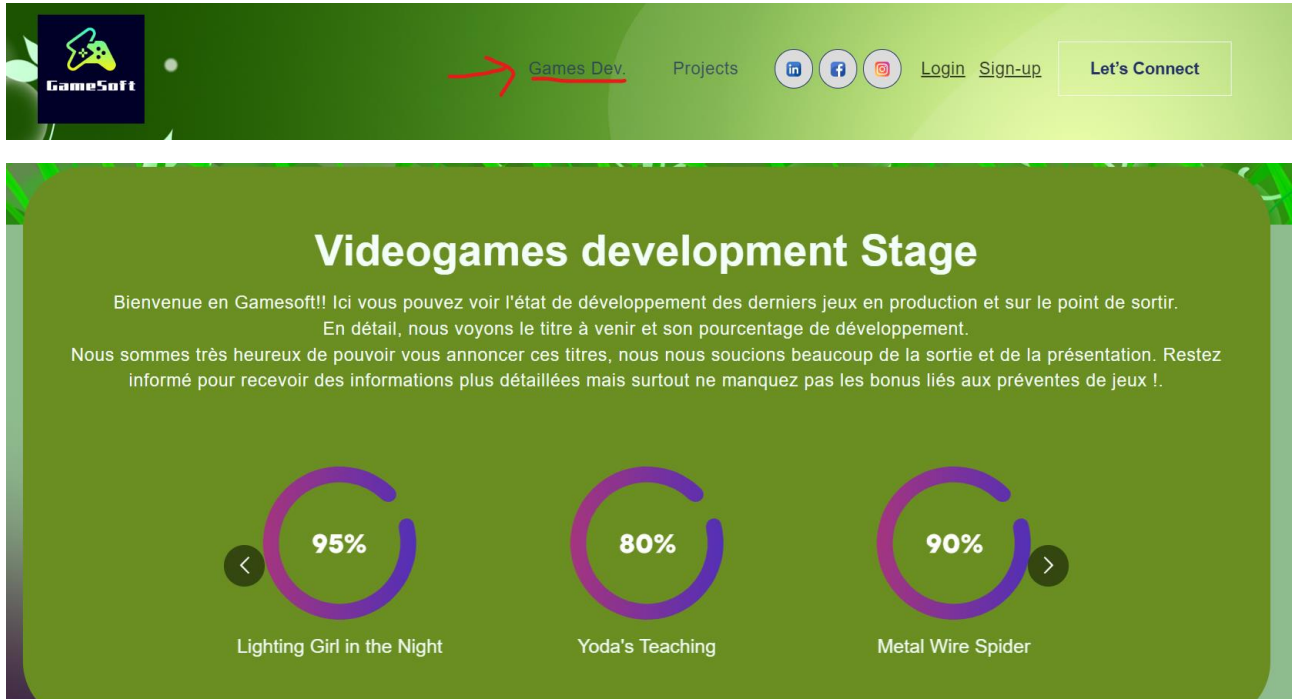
GameSoft

Games Dev. Projects Login Sign-up Let's Connect

Videogames development Stage

Bienvenue en Gamesoft!! Ici vous pouvez voir l'état de développement des derniers jeux en production et sur le point de sortir. En détail, nous voyons le titre à venir et son pourcentage de développement.
Nous sommes très heureux de pouvoir vous annoncer ces titres, nous nous soucions beaucoup de la sortie et de la présentation. Restez informé pour recevoir des informations plus détaillées mais surtout ne manquez pas les bonus liés aux préventes de jeux !.

95%
Lighting Girl in the Night

80%
Yoda's Teaching

90%
Metal Wire Spider